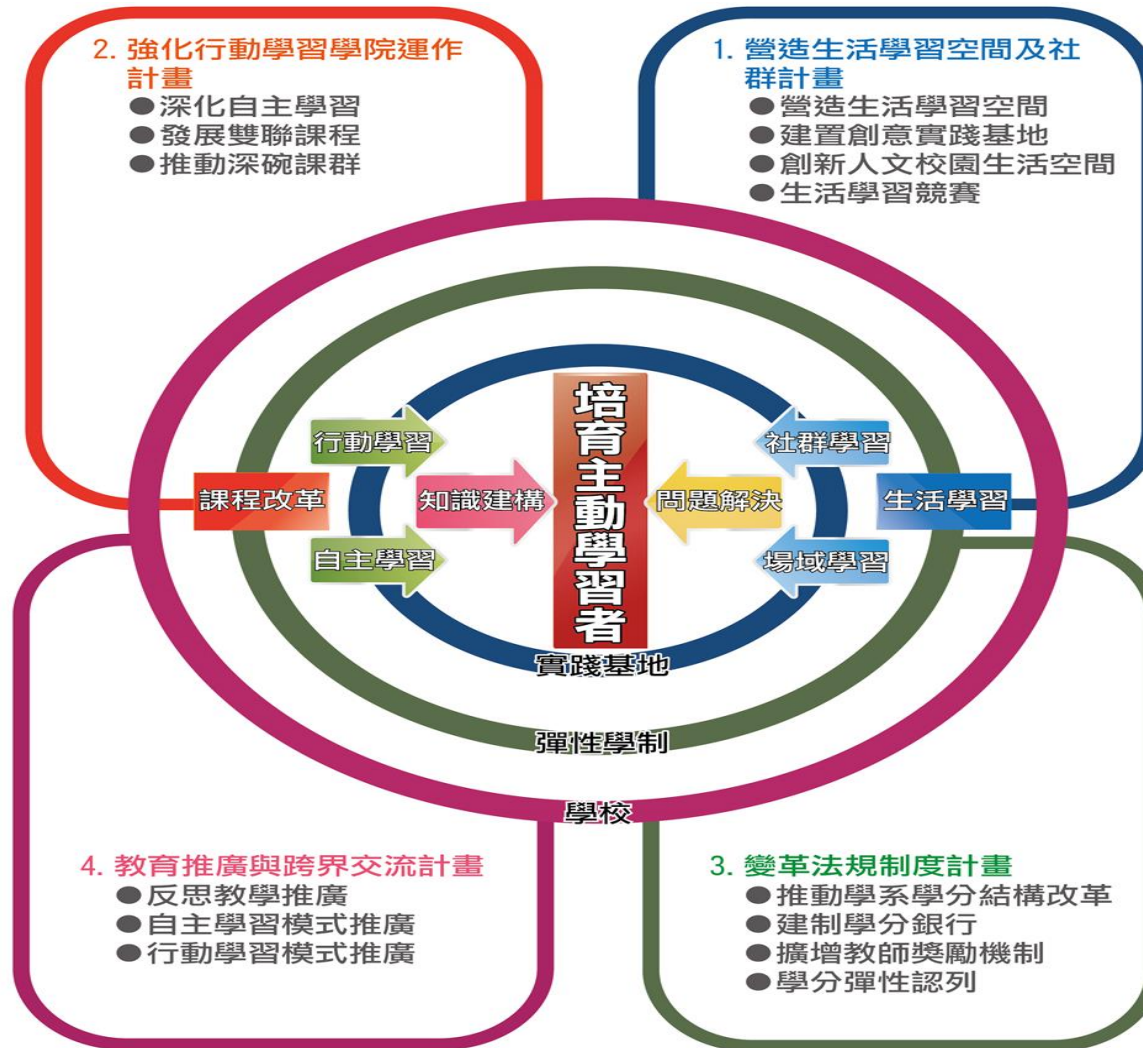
2. 強化行動學習學院運作計畫
●深化自主學習
●發展雙聯課程
●推動深碗課群

1. 營造生活學習空間及社群計畫
●營造生活學習空間
●建置創意實踐基地
●創新人文校園生活空間
●生活學習競賽

培育主動學習者

行動學習
知識建構
自主學習
課程改革
社群學習
問題解決
場域學習
生活學習
實踐基地
彈性學制
學校

4. 教育推廣與跨界交流計畫
●反思教學推廣
●自主學習模式推廣
●行動學習模式推廣

3. 變革法規制度計畫
●推動學系學分結構改革
●建制學分銀行
●擴增教師獎勵機制
●學分彈性認列